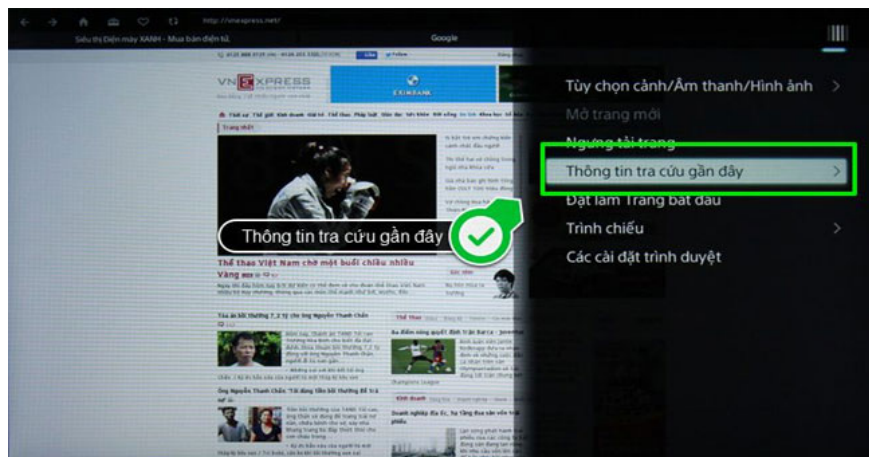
http://vnexpress.net/

Siêu thị Điện máy XANH - Mua bán điện tử.

Google

VNEXPRESS

EXIMBANK

Trang nhất

Thông tin tra cứu gần đây

Thể thao Việt Nam chờ một buổi chiều nhiều vàng

Tùy chọn cảnh/Âm thanh/Hình ảnh >

Mở trang mới

Ngừng tải trang

Thông tin tra cứu gần đây >

Đặt làm Trang bắt đầu

Trình chiếu >

Các cài đặt trình duyệt